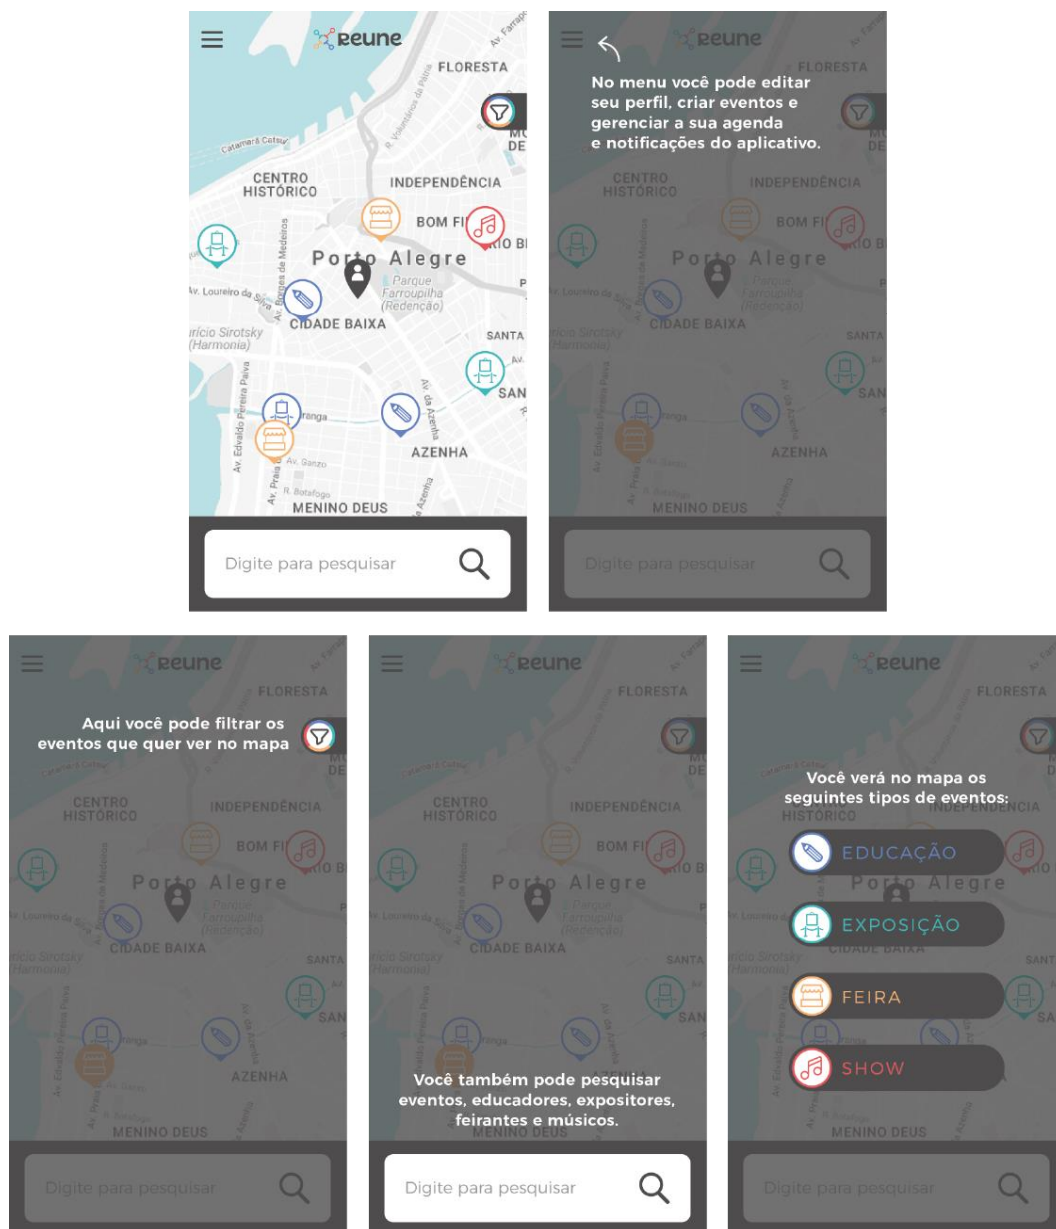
reune

Av. Farrap

FLORESTA

R. Voluntários da Pátria

Catamarã Cattsul

MO
DE

CENTRO
HISTÓRICO

INDEPENDÊNCIA

BOM FI

RIO B

Porto Alegre

Av. Borges de Medeiros

Parque
Farroupilha
(Redenção)

Av. Loureiro da Silva

CIDADE BAIXA

rício Sirotsky
(Harmonia)

SANTA

Av. Edvaldo Pereira Paiva

Av. Ipiranga

Av. da Azenha

SAN

AZENHA

Av. Ganzo

Av. Praia de Belas

R. Botafogo

MENINO DEUS

Digite para pesquisar

reune

No menu você pode editar seu perfil, criar eventos e gerenciar a sua agenda e notificações do aplicativo.

Digite para pesquisar

reune

Aqui você pode filtrar os eventos que quer ver no mapa

Digite para pesquisar

reune

Você também pode pesquisar eventos, educadores, expositores, feirantes e músicos.

Digite para pesquisar

reune

Você verá no mapa os seguintes tipos de eventos:

EDUCAÇÃO

EXPOSIÇÃO

FEIRA

SHOW

Digite para pesquisar